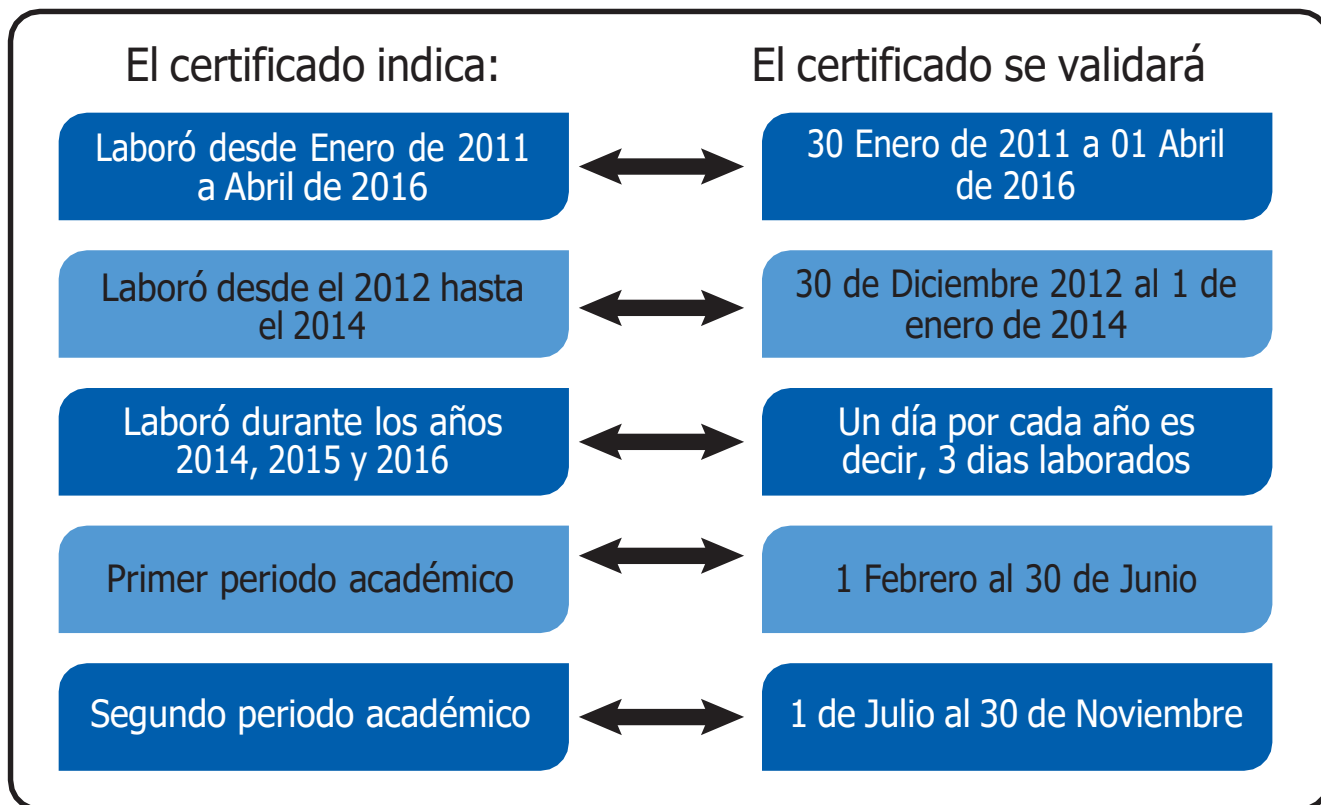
El certificado indica:

El certificado se validará

Laboró desde Enero de 2011 a Abril de 2016

30 Enero de 2011 a 01 Abril de 2016

Laboró desde el 2012 hasta el 2014

30 de Diciembre 2012 al 1 de enero de 2014

Laboró durante los años 2014, 2015 y 2016

Un día por cada año es decir, 3 dias laborados

Primer periodo académico

1 Febrero al 30 de Junio

Segundo periodo académico

1 de Julio al 30 de Noviembre